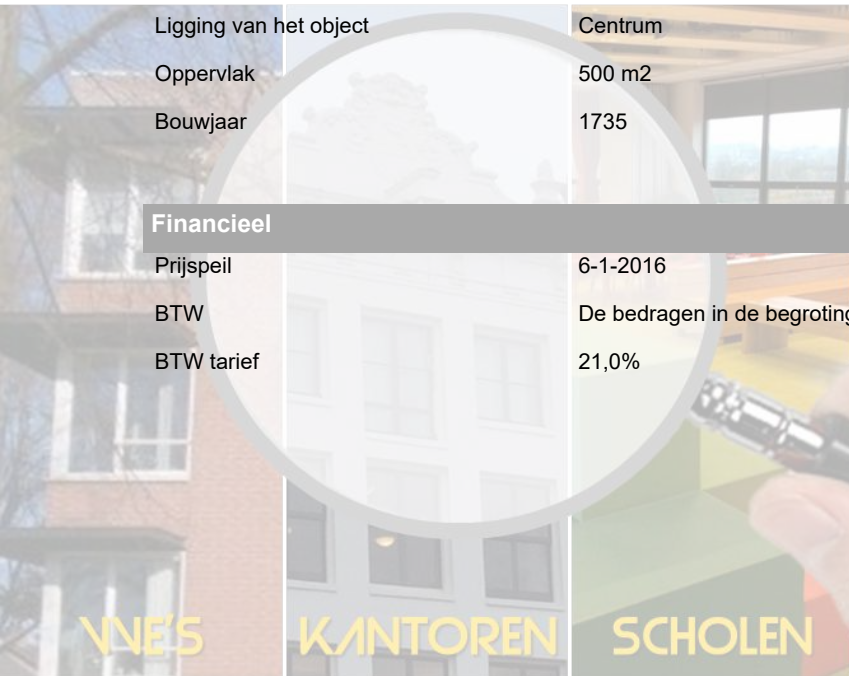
| | |
|---|---|
| Ligging van het object | Centrum |
| Oppervlak | 500 m2 |
| Bouwjaar | 1735 |

**Financieel**

| | |
|---|---|
| Prijspeil | 6-1-2016 |
| BTW | De bedragen in de begroting |
| BTW tarief | 21,0% |

VVE'S KANTOREN SCHOLEN